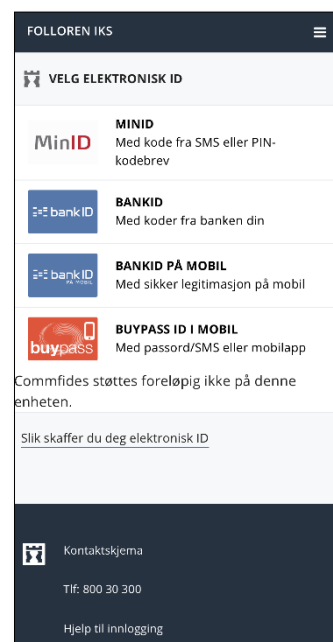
FOLLOREN IKS

VELG ELEKTRONISK ID

MinID
MINID
Med kode fra SMS eller PIN-kodebrev

bankID
BANKID
Med koder fra banken din

bankID PÅ MOBIL
BANKID PÅ MOBIL
Med sikker legitimasjon på mobil

buypass
BUYPASS ID I MOBIL
Med passord/SMS eller mobilapp

Commfides støttes foreløpig ikke på denne enheten.

Slik skaffer du deg elektronisk ID

Kontaktskjema

Tlf: 800 30 300

Hjelp til innlogging